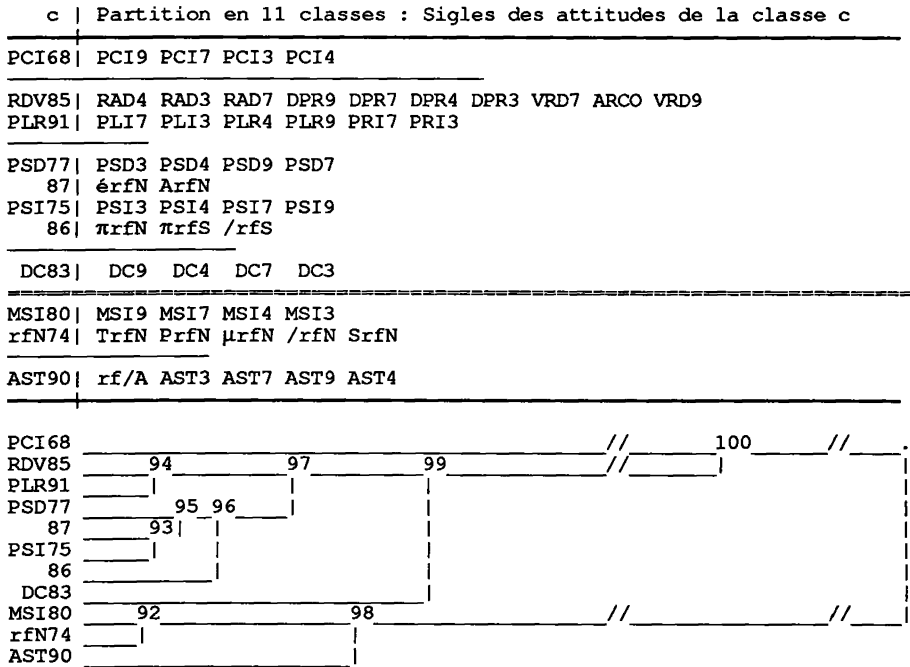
c | Partition en 11 classes : Sigles des attitudes de la classe c

PCI68| PCI9 PCI7 PCI3 PCI4

RDV85| RAD4 RAD3 RAD7 DPR9 DPR7 DPR4 DPR3 VRD7 ARCO VRD9
PLR91| PLI7 PLI3 PLR4 PLR9 PRI7 PRI3

PSD77| PSD3 PSD4 PSD9 PSD7
87| érfN ArfN
PSI75| PSI3 PSI4 PSI7 PSI9
86| πrfN πrfS /rfS

DC83| DC9 DC4 DC7 DC3

MSI80| MSI9 MSI7 MSI4 MSI3
rfN74| TrfN PrfN μrfN /rfN SrfN

AST90| rf/A AST3 AST7 AST9 AST4

PCI68 // 100 //
RDV85 94 97 99 //
PLR91
PSD77 95 96
87 93
PSI75
86
DC83
MSI80 92 98 // //
rfN74
AST90